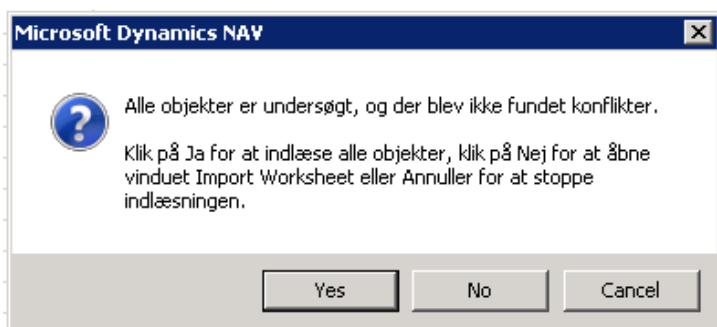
Microsoft Dynamics NAV

Alle objekter er undersøgt, og der blev ikke fundet konflikter.

Klik på Ja for at indlæse alle objekter, klik på Nej for at åbne vinduet Import Worksheet eller Annuller for at stoppe indlæsningen.

Yes
No
Cancel